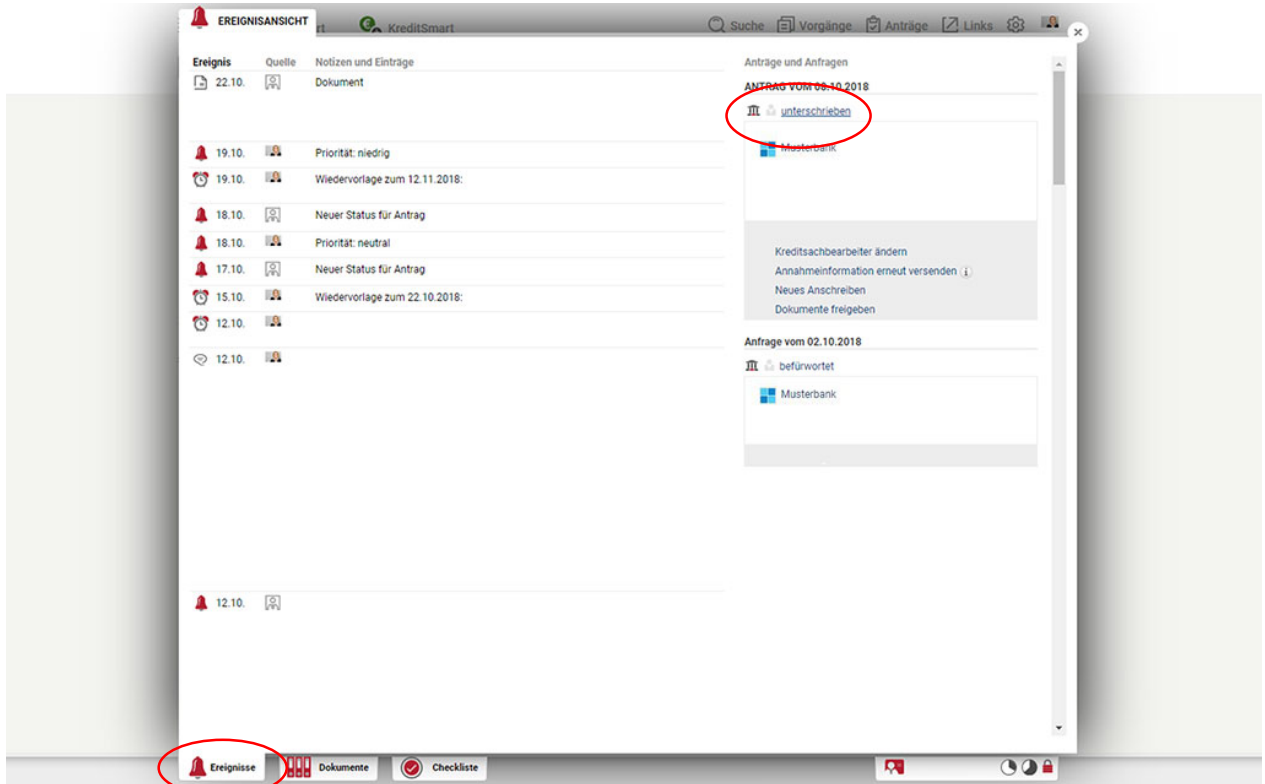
EREIGNISANSICHT rt KreditSmart

Suche Vorgänge Anträge Links

Ereignis Quelle Notizen und Einträge

22.10. Dokument

19.10. Priorität: niedrig

19.10. Wiedervorlage zum 12.11.2018:

18.10. Neuer Status für Antrag

18.10. Priorität: neutral

17.10. Neuer Status für Antrag

15.10. Wiedervorlage zum 22.10.2018:

12.10.

12.10.

12.10.

Anträge und Anfragen

ANTRAG VOM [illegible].10.2018

unterschrieben

Musterbank

Kreditsachbearbeiter ändern

Annahmeinformation erneut versenden

Neues Anschreiben

Dokumente freigeben

Anfrage vom 02.10.2018

befürwortet

Musterbank

Ereignisse Dokumente Checkliste